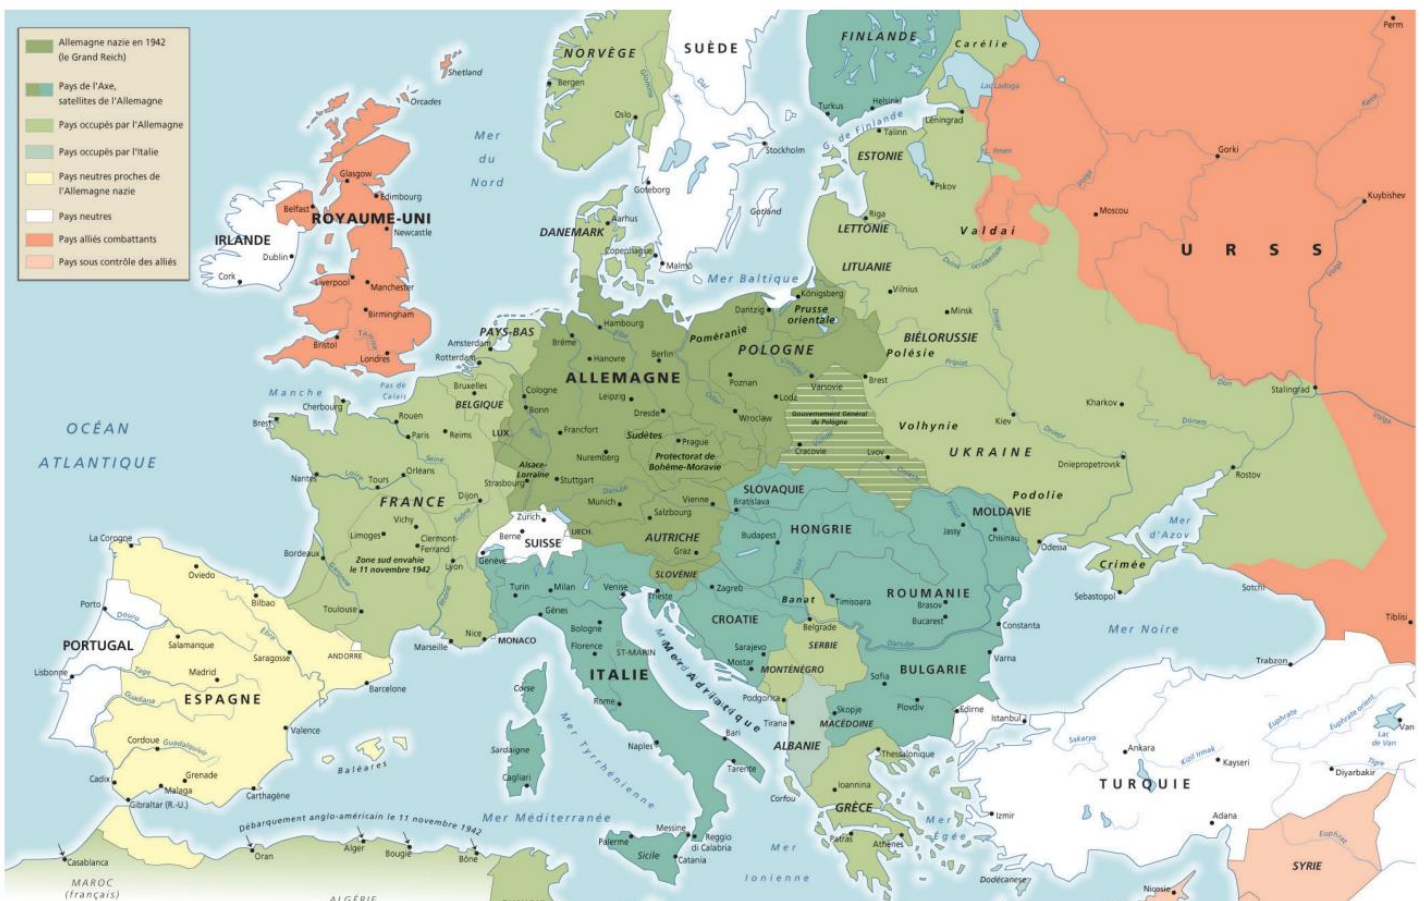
Allemagne nazie en 1942 (le Grand Reich)
Pays de l'Axe, satellites de l'Allemagne
Pays occupés par l'Allemagne
Pays occupés par l'Italie
Pays neutres proches de l'Allemagne nazie
Pays neutres
Pays alliés combattants
Pays sous contrôle des alliés

NORVÈGE
SUÈDE
FINLANDE
Carélie
Perm
Shetland
Orcades
Bergen
Oslo
Turkus
Helsinki
Léningrad
Lac Ladoga
G. de Finlande
Tallinn
ESTONIE
Stockholm
Gorki
Kuybishev
Mer du Nord
Glasgow
Édimbourg
Belfast
ROYAUME-UNI
Newcastle
IRLANDE
Dublin
Cork
Göteborg
Gotland
Aarhus
DANEMARK
Copenhague
Malmö
Riga
LETTONIE
Pskov
Valdaï
Moscou
U R S S
LITUANIE
Mer Baltique
Königsberg
Prusse orientale
Vilnius
Dantzig
Liverpool
Manchester
Birmingham
Bristol
Londres
PAYS-BAS
Amsterdam
Rotterdam
Hambourg
Brême
Hanovre
Berlin
Poméranie
POLOGNE
Minsk
BIÉLORUSSIE
Polésie
Brest
Varsovie
ALLEMAGNE
Manche
Pas de Calais
Bruxelles
BELGIQUE
Cologne
Bonn
Leipzig
Dresde
Poznan
Lodz
Wroclaw
Gouvernement Général de Pologne
Cracovie
Lvov
Kiev
Volhynie
UKRAINE
Kharkov
Stalingrad
OCÉAN ATLANTIQUE
Cherbourg
Rouen
Paris
Reims
LUX.
Francfort
Sudètes
Prague
Protectorat de Bohême-Moravie
Brest
Alsace-Lorraine
Nuremberg
Strasbourg
Stuttgart
Munich
Vienne
Bratislava
SLOVAQUIE
Dniepropetrovsk
Rostov
Podolie
MOLDAVIE
Nantes
Tours
Orléans
FRANCE
Dijon
Zurich
Berne
SUISSE
Genève
LIECH.
Salzbourg
AUTRICHE
Graz
Budapest
HONGRIE
Jassy
Chisinau
Odessa
Mer d'Azov
Crimée
Vichy
Limoges
Clermont-Ferrand
Zone sud envahie le 11 novembre 1942
Lyon
SLOVÉNIE
Zagreb
Trieste
Banat
Timisoara
ROUMANIE
Brasov
Bucarest
Sebastopol
Sotchi
Tiblisi
La Corogne
Oviedo
Bordeaux
Bilbao
Toulouse
Turin
Milan
Venise
Gênes
Bologne
Florence
CROATIE
Belgrade
SERBIE
Constanta
Mer Noire
Porto
PORTUGAL
Salamanque
Madrid
Saragosse
ANDORRE
Marseille
Nice
MONACO
ST-MARIN
ITALIE
Sarajevo
Mostar
MONTÉNÉGRO
Sofia
BULGARIE
Varna
Trabzon
Lisbonne
ESPAGNE
Barcelone
Corse
Rome
Mer Adriatique
Podgorica
Tirana
ALBANIE
Skopje
MACÉDOINE
Plovdiv
Edirne
Istanbul
Ankara
Kayseri
Valence
Cordoue
Baléares
Sardaigne
Cagliari
Naples
Bari
Tarente
Thessalonique
TURQUIE
Diyarbakir
Lac de Van
Cadix
Grenade
Malaga
Gibraltar (R.-U.)
Carthagène
Mer Tyrrhénienne
Corfou
Ioannina
GRÈCE
Mer Égée
Izmir
Adana
Débarquement anglo-américain le 11 novembre 1942
Mer Méditerranée
Messine
Palerme
Reggio di Calabria
Sicile
Catania
Mer Ionienne
Patras
Athènes
Dodécanèse
Nicosie
SYRIE
Casablanca
Oran
Alger
Bougie
Bône
MAROC (français)
ALGÉRIE